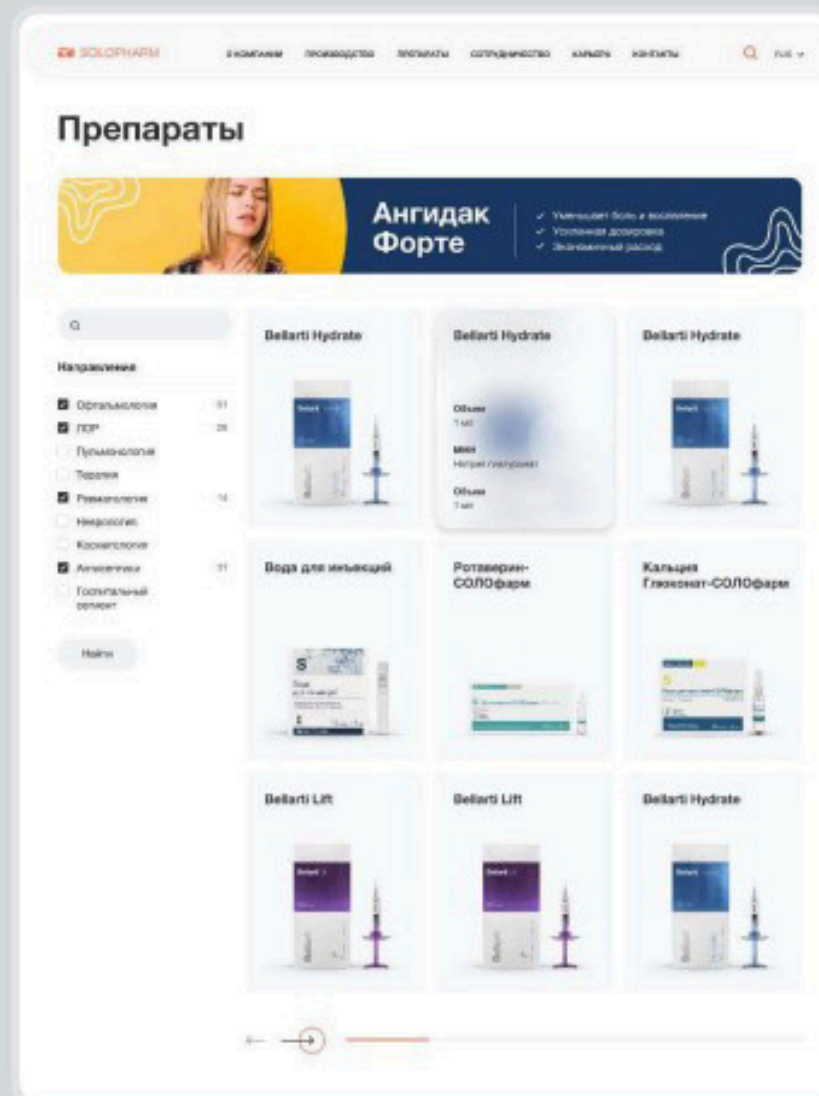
SOLOPHARM

О КОМПАНИИ ПРОИЗВОДСТВО ПРЕПАРАТЫ СОТРУДНИЧЕСТВО КАРЬЕРА КОНТАКТЫ

RUS

Препараты

Ангидак Форте

✓ Уменьшает боль и воспаление
✓ Усиленная дозировка
✓ Экономичный расход

Направления

Офтальмология 31
ЛОР 26
Пульмонология
Терапия
Ревматология 14
Неврология
Косметология
Антисептики 11
Госпитальный сегмент

Найти

Bellarti Hydrate

Bellarti Hydrate

Объем
1 мл

МНН
Натрия гиалуронат

Объем
1 мл

Bellarti Hydrate

Вода для инъекций

Ротаверин-СОЛОфарм

Кальция Глюконат-СОЛОфарм

Bellarti Lift

Bellarti Lift

Bellarti Hydrate